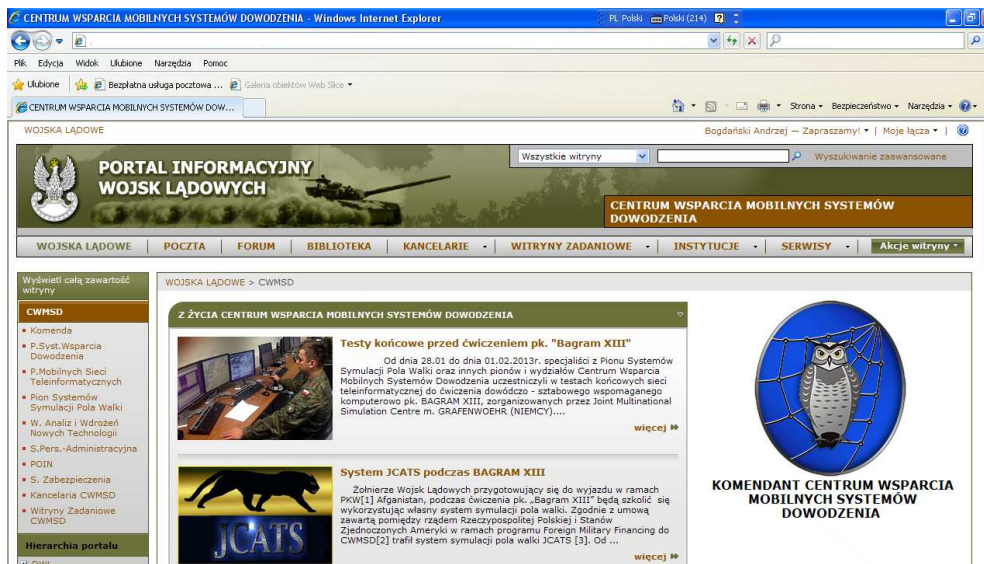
CENTRUM WSPARCIA MOBILNYCH SYSTEMÓW DOWODZENIA - Windows Internet Explorer

PL Polski Polski (214)

Plik Edycja Widok Ulubione Narzędzia Pomoc

Ulubione Bezpłatna usługa pocztowa ... Galeria obiektów Web Slice

CENTRUM WSPARCIA MOBILNYCH SYSTEMÓW DOW...

Strona Bezpieczeństwo Narzędzia

WOJSKA LĄDOWE

Bogdański Andrzej — Zapraszamy! | Moje łącza |

PORTAL INFORMACYJNY WOJSK LĄDOWYCH

Wszystkie witryny

Wyszukiwanie zaawansowane

CENTRUM WSPARCIA MOBILNYCH SYSTEMÓW DOWODZENIA

WOJSKA LĄDOWE | POCZTA | FORUM | BIBLIOTEKA | KANCELARIE | WITRYNY ZADANIOWE | INSTYTUCJE | SERWISY | Akcje witryny

Wyświetl całą zawartość witryny

CWMSD
- Komenda
- P.Syst.Wsparcia Dowodzenia
- P.Mobilnych Sieci Teleinformatycznych
- Pion Systemów Symulacji Pola Walki
- W. Analiz i Wdrożeń Nowych Technologii
- S.Pers.-Administracyjna
- POIN
- S. Zabezpieczenia
- Kancelaria CWMSD
- Witryny Zadaniowe CWMSD

Hierarchia portalu

WOJSKA LĄDOWE > CWMSD

Z ŻYCIA CENTRUM WSPARCIA MOBILNYCH SYSTEMÓW DOWODZENIA

Testy końcowe przed ćwiczeniem pk. "Bagram XIII"

Od dnia 28.01 do dnia 01.02.2013r. specjaliści z Pionu Systemów Symulacji Pola Walki oraz innych pionów i wydziałów Centrum Wsparcia Mobilnych Systemów Dowodzenia uczestniczyli w testach końcowych sieci teleinformatycznej do ćwiczenia dowódczo - sztabowego wspomaganego komputerowo pk. BAGRAM XIII, zorganizowanych przez Joint Multinational Simulation Centre m. GRAFENWOEHR (NIEMCY)....

więcej

System JCATS podczas BAGRAM XIII

Żołnierze Wojsk Lądowych przygotowujący się do wyjazdu w ramach PKW[1] Afganistan, podczas ćwiczenia pk. „Bagram XIII" będą szkolić się wykorzystując własny system symulacji pola walki. Zgodnie z umową zawartą pomiędzy rządem Rzeczypospolitej Polskiej i Stanów Zjednoczonych Ameryki w ramach programu Foreign Military Financing do CWMSD[2] trafił system symulacji pola walki JCATS [3]. Od ...

więcej

JCATS

KOMENDANT CENTRUM WSPARCIA MOBILNYCH SYSTEMÓW DOWODZENIA